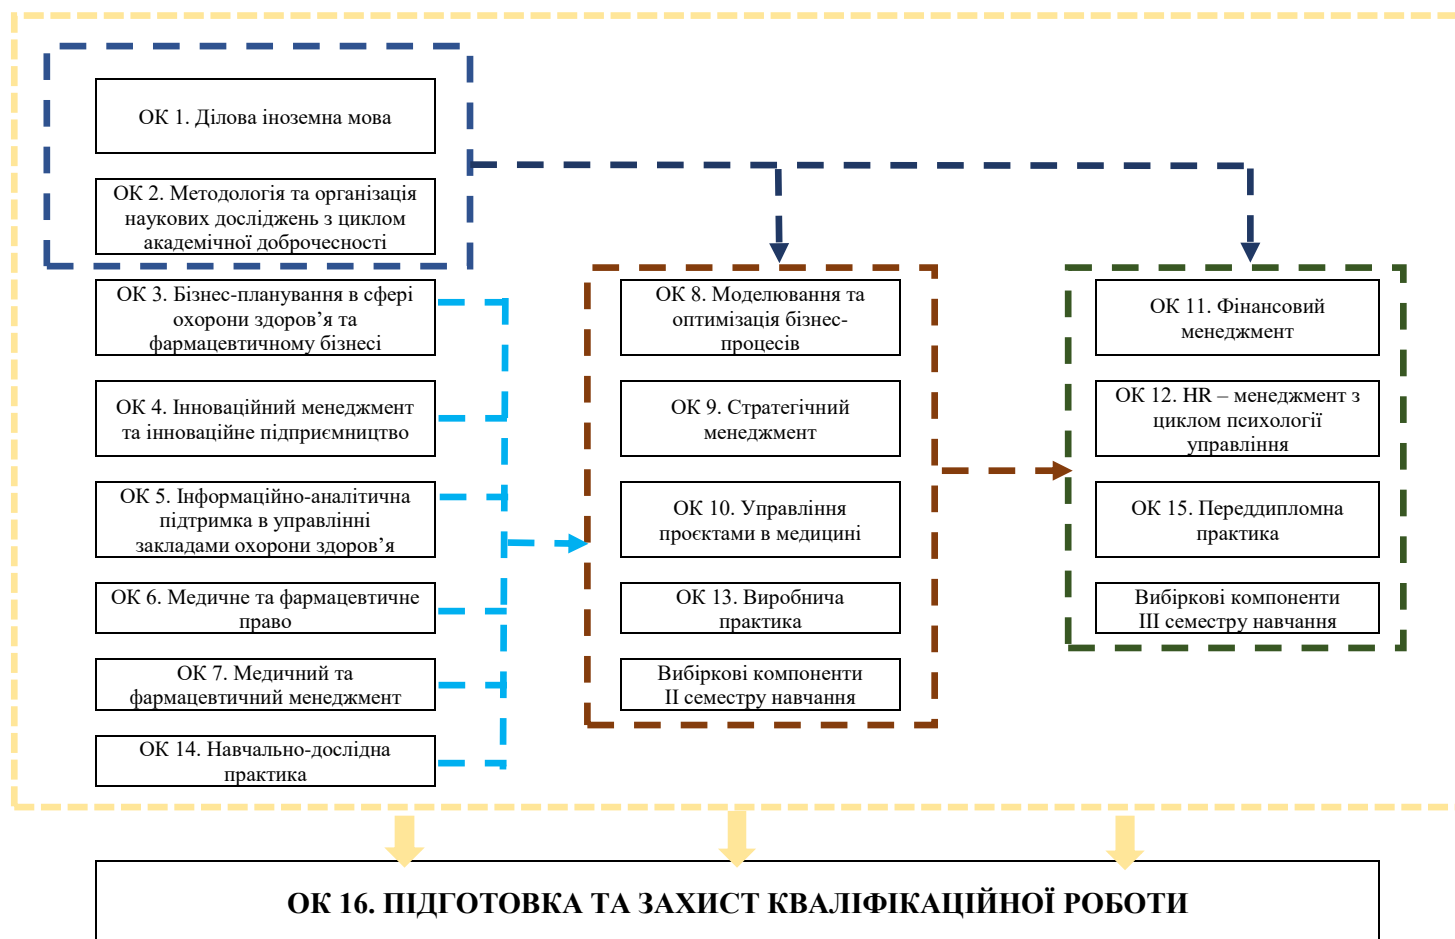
ОК 1. Ділова іноземна мова

ОК 2. Методологія та організація наукових досліджень з циклом академічної доброчесності

ОК 3. Бізнес-планування в сфері охорони здоров’я та фармацевтичному бізнесі

ОК 4. Інноваційний менеджмент та інноваційне підприємництво

ОК 5. Інформаційно-аналітична підтримка в управлінні закладами охорони здоров’я

ОК 6. Медичне та фармацевтичне право

ОК 7. Медичний та фармацевтичний менеджмент

ОК 14. Навчально-дослідна практика

ОК 8. Моделювання та оптимізація бізнес-процесів

ОК 9. Стратегічний менеджмент

ОК 10. Управління проєктами в медицині

ОК 13. Виробнича практика

Вибіркові компоненти II семестру навчання

ОК 11. Фінансовий менеджмент

ОК 12. HR – менеджмент з циклом психології управління

ОК 15. Переддипломна практика

Вибіркові компоненти III семестру навчання

ОК 16. ПІДГОТОВКА ТА ЗАХИСТ КВАЛІФІКАЦІЙНОЇ РОБОТИ